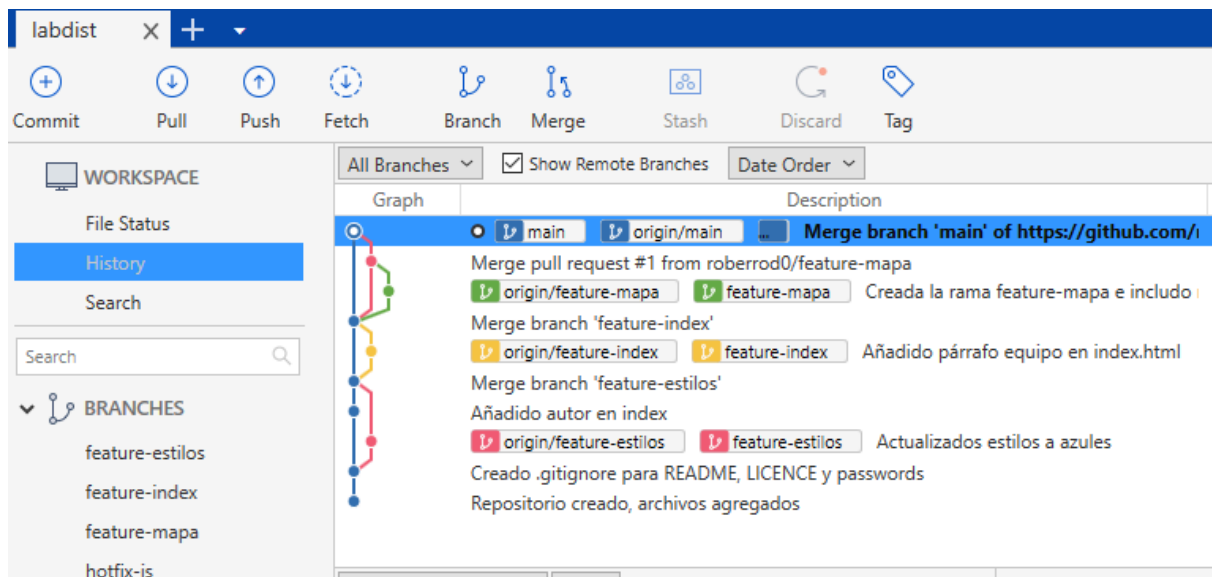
labdist

Commit Pull Push Fetch Branch Merge Stash Discard Tag

WORKSPACE
File Status
History
Search

Search

BRANCHES
feature-estilos
feature-index
feature-mapa
hotfix-js

All Branches
Show Remote Branches
Date Order

| Graph | Description |
|---|---|
| | main origin/main ... Merge branch 'main' of https://github.com/ |
| | Merge pull request #1 from roberrod0/feature-mapa |
| | origin/feature-mapa feature-mapa Creada la rama feature-mapa e incluido |
| | Merge branch 'feature-index' |
| | origin/feature-index feature-index Añadido párrafo equipo en index.html |
| | Merge branch 'feature-estilos' |
| | Añadido autor en index |
| | origin/feature-estilos feature-estilos Actualizados estilos a azules |
| | Creado .gitignore para README, LICENCE y passwords |
| | Repositorio creado, archivos agregados |